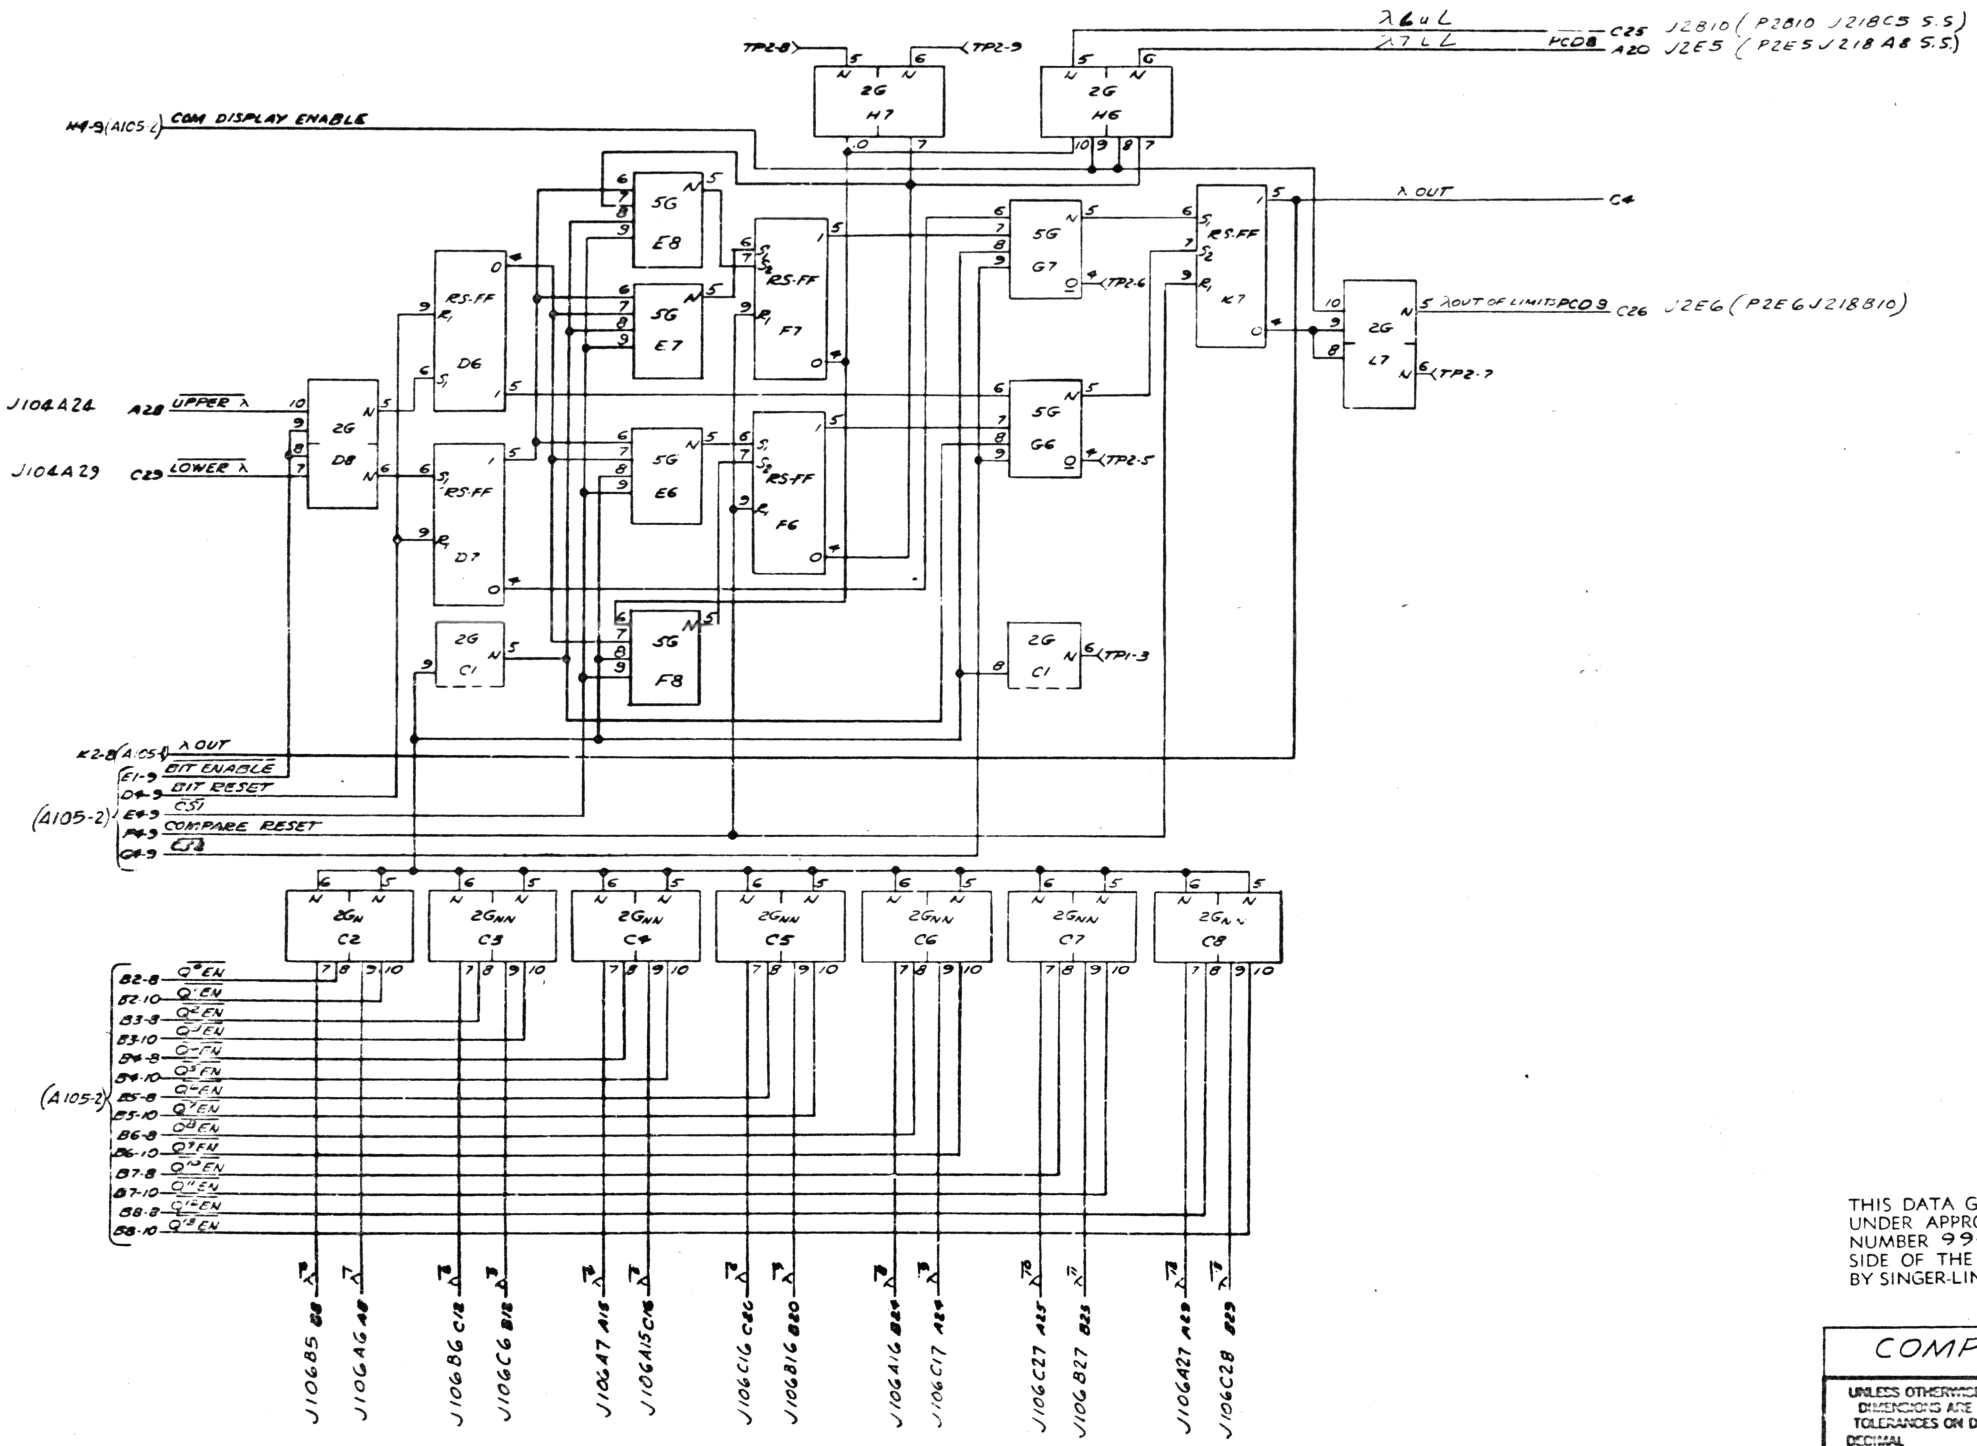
λ6uL
λ7LL
C25 J2B10 (P2B10 J218C5 S.S)
PCO8 A20 J2E5 (P2E5 J218 A8 S.S.)

TP2-8 5 N 6 N TP2-9
2G H7
0 7

5 N 6 N
2G H6
10 9 8 7

H4-9(A1C5 L) COM DISPLAY ENABLE

6 7 8 9 5G E8 N 5
6 7 8 9 5G E7 N 5
6 7 8 9 5G E6 N 5
6 7 8 9 5G F8 N 5

RS-FF R1 D6 S1 9 6 0 1 5 4
S1 RS-FF R1 D7 6 9 1 5 0 4

6 7 9 S1 S2 RS-FF R1 F7 1 5 0 4
6 7 9 S1 S2 RS-FF R1 F6 1 5 0 4

6 7 8 9 5G G7 N 5 0 4 TP2-6
6 7 8 9 5G G6 N 5 0 4 TP2-5

6 7 9 S1 S2 RS-FF R1 K7 1 5 0 4

λ OUT C4

10 9 8 2G L7 N 5 λOUT OF LIMITS PCO9 C26 J2E6 (P2E6 J218B10)
N 6 TP2-7

J104A24 A28 UPPER λ 10 9 8 7 2G D8 N 5 N 6
J104A29 C29 LOWER λ

2G C1 9 N 5
2G C1 8 N 6 TP1-3

K2-8(A1C5 L) λ OUT
E1-9 BIT ENABLE
D4-9 BIT RESET
(A105-2) E4-9 CS1
F4-9 COMPARE RESET
C4-9 CS2

6 5 N N 2GN C2 7 8 9 10
6 5 N N 2GNN C3 7 8 9 10
6 5 N N 2GNN C4 7 8 9 10
6 5 N N 2GNN C5 7 8 9 10
6 5 N N 2GNN C6 7 8 9 10
6 5 N N 2GNN C7 7 8 9 10
6 5 N N 2GNN C8 7 8 9 10

(A105-2)
B2-8 Q0EN
B2-10 Q1EN
B3-8 Q2EN
B3-10 Q3EN
B4-8 Q4EN
B4-10 Q5EN
B5-8 Q6EN
B5-10 Q7EN
B6-8 Q8EN
B6-10 Q9EN
B7-8 Q10EN
B7-10 Q11EN
B8-8 Q12EN
B8-10 Q13EN

λ λ λ λ λ λ λ λ λ λ λ λ λ λ

J106B5 B8
J106A6 A8
J106B6 C12
J106C6 B12
J106A7 A15
J106A15 C16
J106C16 C20
J106B16 B20
J106A16 B24
J106C17 A24
J106C27 A25
J106B27 B25
J106A27 A29
J106C28 B29

THIS DATA G
UNDER APPRO
NUMBER 99-
SIDE OF THE
BY SINGER-LIN

COMP

UNLESS OTHERWISE
DIMENSIONS ARE
TOLERANCES ON D
DECIMAL